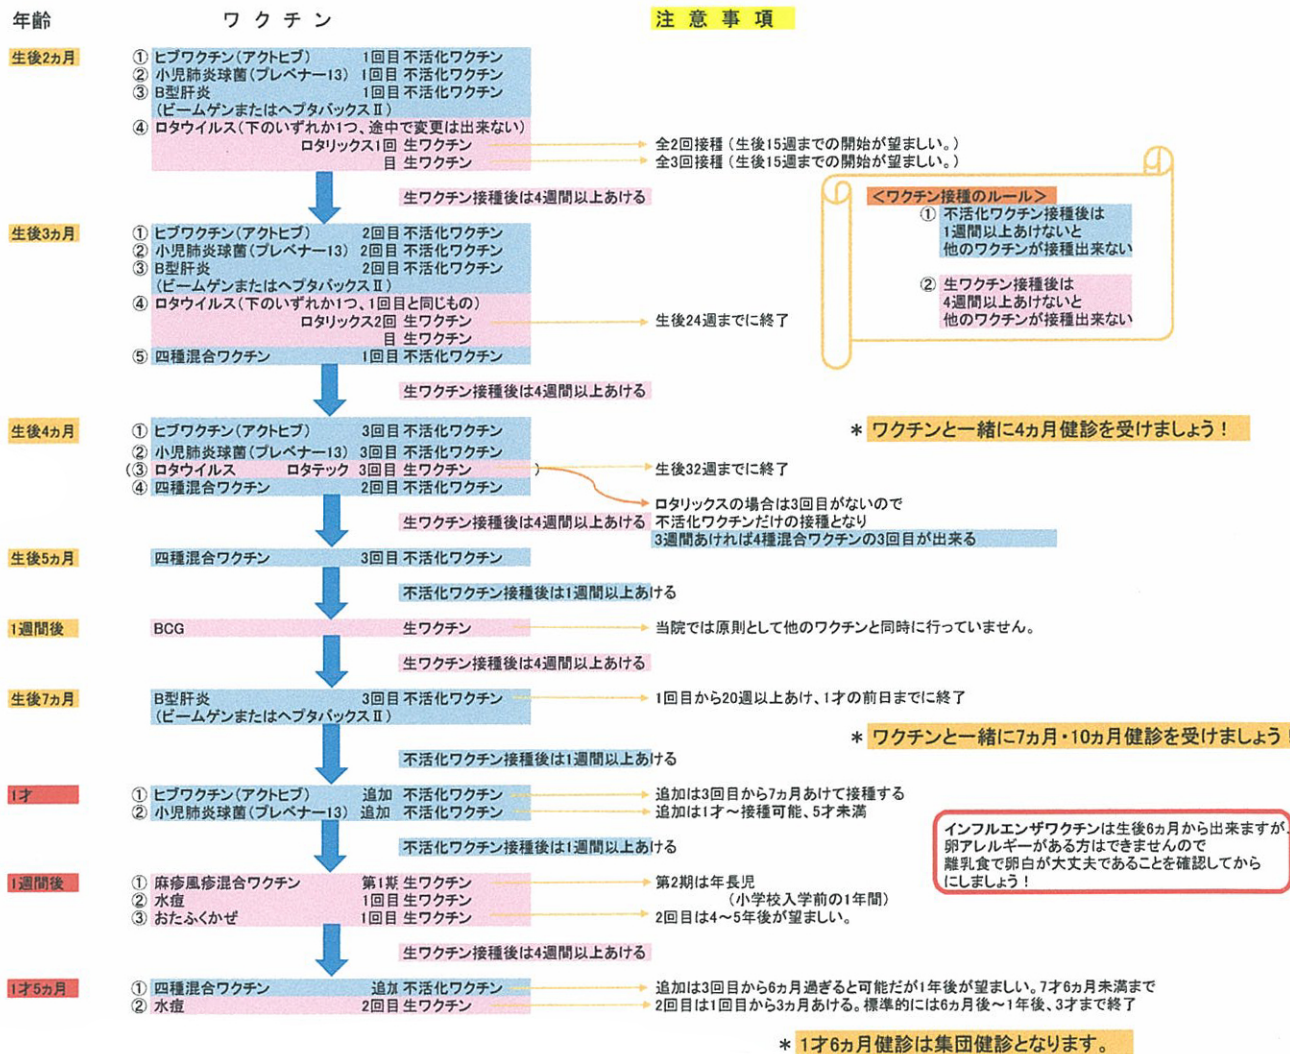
年齢　ワクチン　注意事項

生後2カ月
① ヒブワクチン(アクトヒブ)　1回目 不活化ワクチン
② 小児肺炎球菌(プレベナー13)　1回目 不活化ワクチン
③ B型肝炎　1回目 不活化ワクチン
(ビームゲンまたはヘプタバックスⅡ)
④ ロタウイルス(下のいずれか1つ、途中で変更は出来ない)
ロタリックス1回 生ワクチン → 全2回接種(生後15週までの開始が望ましい。)
目 生ワクチン → 全3回接種(生後15週までの開始が望ましい。)

生ワクチン接種後は4週間以上あける

<ワクチン接種のルール>
① 不活化ワクチン接種後は 1週間以上あけないと 他のワクチンが接種出来ない
② 生ワクチン接種後は 4週間以上あけないと 他のワクチンが接種出来ない

生後3カ月
① ヒブワクチン(アクトヒブ)　2回目 不活化ワクチン
② 小児肺炎球菌(プレベナー13)　2回目 不活化ワクチン
③ B型肝炎　2回目 不活化ワクチン
(ビームゲンまたはヘプタバックスⅡ)
④ ロタウイルス(下のいずれか1つ、1回目と同じもの)
ロタリックス2回 生ワクチン → 生後24週までに終了
目 生ワクチン
⑤ 四種混合ワクチン　1回目 不活化ワクチン

生ワクチン接種後は4週間以上あける

生後4カ月
① ヒブワクチン(アクトヒブ)　3回目 不活化ワクチン
② 小児肺炎球菌(プレベナー13)　3回目 不活化ワクチン
(③ ロタウイルス　ロタテック 3回目 生ワクチン) → 生後32週までに終了
④ 四種混合ワクチン　2回目 不活化ワクチン
→ ロタリックスの場合は3回目がないので 不活化ワクチンだけの接種となり 3週間あければ4種混合ワクチンの3回目が出来る

＊ ワクチンと一緒に4カ月健診を受けましょう！

生ワクチン接種後は4週間以上あける

生後5カ月
四種混合ワクチン　3回目 不活化ワクチン

不活化ワクチン接種後は1週間以上あける

1週間後
BCG　生ワクチン → 当院では原則として他のワクチンと同時に行っていません。

生ワクチン接種後は4週間以上あける

生後7カ月
B型肝炎　3回目 不活化ワクチン → 1回目から20週以上あけ、1才の前日までに終了
(ビームゲンまたはヘプタバックスⅡ)

＊ ワクチンと一緒に7カ月・10カ月健診を受けましょう！

不活化ワクチン接種後は1週間以上あける

1才
① ヒブワクチン(アクトヒブ)　追加 不活化ワクチン → 追加は3回目から7カ月あけて接種する
② 小児肺炎球菌(プレベナー13)　追加 不活化ワクチン → 追加は1才～接種可能、5才未満

インフルエンザワクチンは生後6カ月から出来ますが、卵アレルギーがある方はできませんので 離乳食で卵白が大丈夫であることを確認してから にしましょう！

不活化ワクチン接種後は1週間以上あける

1週間後
① 麻疹風疹混合ワクチン　第1期 生ワクチン → 第2期は年長児 (小学校入学前の1年間)
② 水痘　1回目 生ワクチン
③ おたふくかぜ　1回目 生ワクチン → 2回目は4～5年後が望ましい。

生ワクチン接種後は4週間以上あける

1才5カ月
① 四種混合ワクチン　追加 不活化ワクチン → 追加は3回目から6カ月過ぎると可能だが1年後が望ましい。7才6カ月未満まで
② 水痘　2回目 生ワクチン → 2回目は1回目から3カ月あける。標準的には6カ月後～1年後、3才まで終了

＊ 1才6カ月健診は集団健診となります。